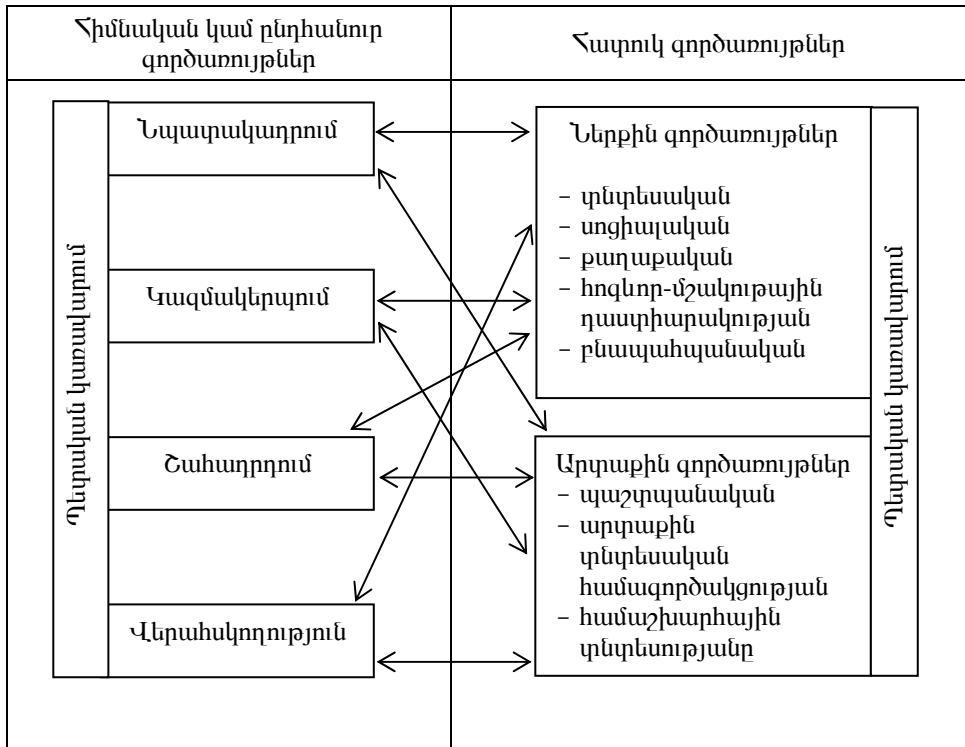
| Հիմնական կամ ընդհանուր գործառույթներ | Հատուկ գործառույթներ |
|---|---|

Պետական կառավարում

Նպատակադրում

Կազմակերպում

Շահադրդում

Վերահսկողություն

Ներքին գործառույթներ
– տնտեսական
– սոցիալական
– քաղաքական
– հոգևոր-մշակութային դաստիարակության
– բնապահպանական

Արտաքին գործառույթներ
– պաշտպանական
– արտաքին տնտեսական համագործակցության
– համաշխարհային տնտեսությանը

Պետական կառավարում